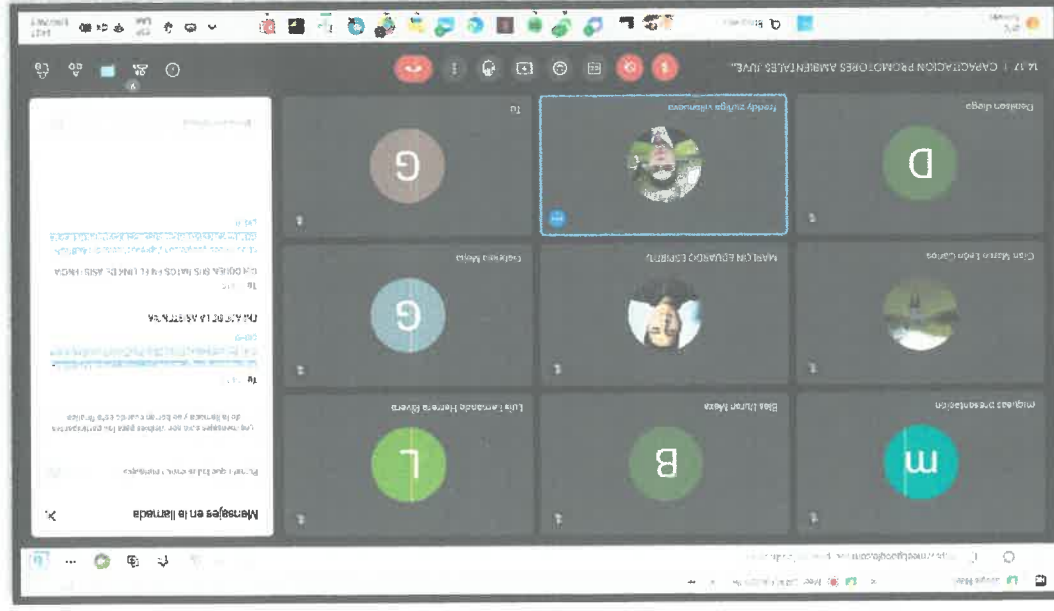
14:17 | CAPACITACION PROMOTORES AMBIENTALES JUVE...

Mensajes en la llamada

Permitir que todos envíen mensajes

Los mensajes solo son visibles para los participantes de la llamada y se borran cuando esta finaliza

Tú

LINK ASISTENCIA

Tú

DEBEN SUS DATOS EN EL LINK DE ASISTENCIA

Dionisio diego

Freddy zuñiga villanueva

Tú

Cruz Mario León Carlos

MARLON EDUARDO ESPIRITU

Gabriela Mejía

miguelas presentación

Blas Llerena Meza

Luis Fernando Herrera Rivera

D

G

G

m

B

L